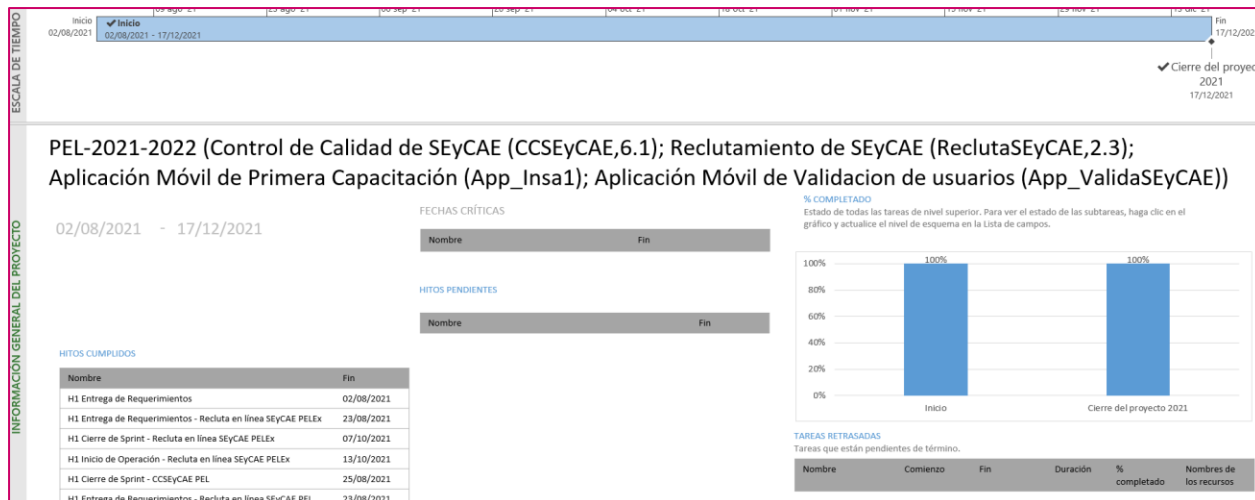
ESCALA DE TIEMPO

09 ago '21 | 23 ago '21 | 06 sep '21 | 20 sep '21 | 04 oct '21 | 18 oct '21 | 01 nov '21 | 15 nov '21 | 29 nov '21 | 13 dic '21

Inicio
02/08/2021

✔Inicio
02/08/2021 - 17/12/2021

Fin
17/12/202

✔Cierre del proyec
2021
17/12/2021

INFORMACIÓN GENERAL DEL PROYECTO

PEL-2021-2022 (Control de Calidad de SEyCAE (CCSEyCAE,6.1); Reclutamiento de SEyCAE (ReclutaSEyCAE,2.3); Aplicación Móvil de Primera Capacitación (App_Insa1); Aplicación Móvil de Validacion de usuarios (App_ValidaSEyCAE))

02/08/2021 - 17/12/2021

FECHAS CRÍTICAS

| Nombre | Fin |
|---|---|

HITOS PENDIENTES

| Nombre | Fin |
|---|---|

HITOS CUMPLIDOS

| Nombre | Fin |
|---|---|
| H1 Entrega de Requerimientos | 02/08/2021 |
| H1 Entrega de Requerimientos - Recluta en línea SEyCAE PELEx | 23/08/2021 |
| H1 Cierre de Sprint - Recluta en línea SEyCAE PELEx | 07/10/2021 |
| H1 Inicio de Operación - Recluta en línea SEyCAE PELEx | 13/10/2021 |
| H1 Cierre de Sprint - CCSEyCAE PEL | 25/08/2021 |
| H1 Entrega de Requerimientos - Recluta en línea SEyCAE PEL | 23/08/2021 |

% COMPLETADO

Estado de todas las tareas de nivel superior. Para ver el estado de las subtareas, haga clic en el gráfico y actualice el nivel de esquema en la Lista de campos.

100%
80%
60%
40%
20%
0%
100%
100%
Inicio
Cierre del proyecto 2021

TAREAS RETRASADAS

Tareas que están pendientes de término.

| Nombre | Comienzo | Fin | Duración | % completado | Nombres de los recursos |
|---|---|---|---|---|---|